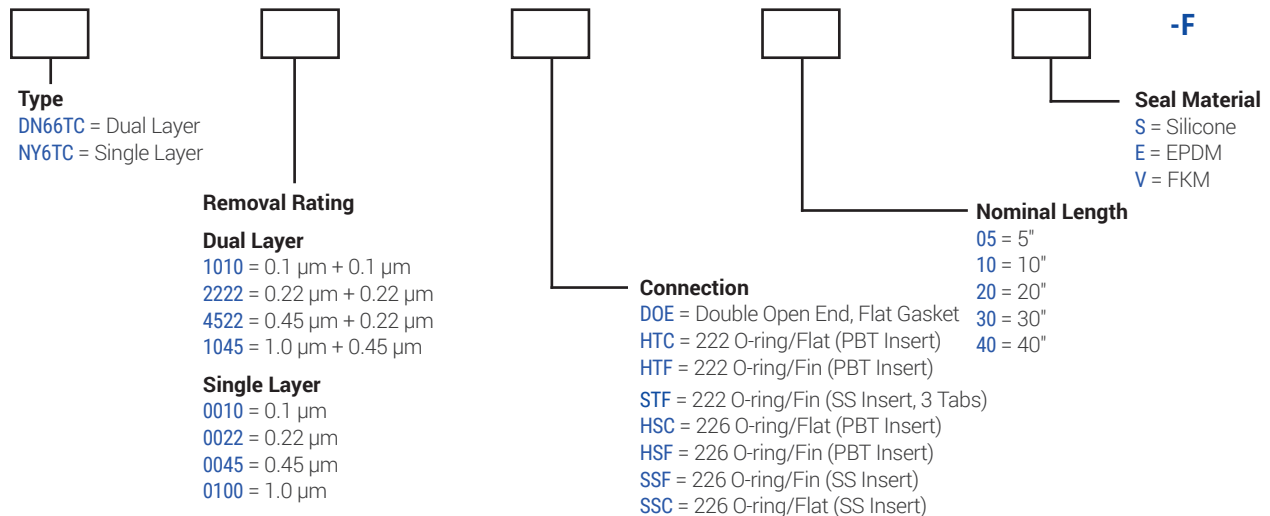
-F

Type
DN66TC = Dual Layer
NY6TC = Single Layer

Removal Rating

Dual Layer
1010 = 0.1 µm + 0.1 µm
2222 = 0.22 µm + 0.22 µm
4522 = 0.45 µm + 0.22 µm
1045 = 1.0 µm + 0.45 µm

Single Layer
0010 = 0.1 µm
0022 = 0.22 µm
0045 = 0.45 µm
0100 = 1.0 µm

Connection
DOE = Double Open End, Flat Gasket
HTC = 222 O-ring/Flat (PBT Insert)
HTF = 222 O-ring/Fin (PBT Insert)
STF = 222 O-ring/Fin (SS Insert, 3 Tabs)
HSC = 226 O-ring/Flat (PBT Insert)
HSF = 226 O-ring/Fin (PBT Insert)
SSF = 226 O-ring/Fin (SS Insert)
SSC = 226 O-ring/Flat (SS Insert)

Nominal Length
05 = 5"
10 = 10"
20 = 20"
30 = 30"
40 = 40"

Seal Material
S = Silicone
E = EPDM
V = FKM